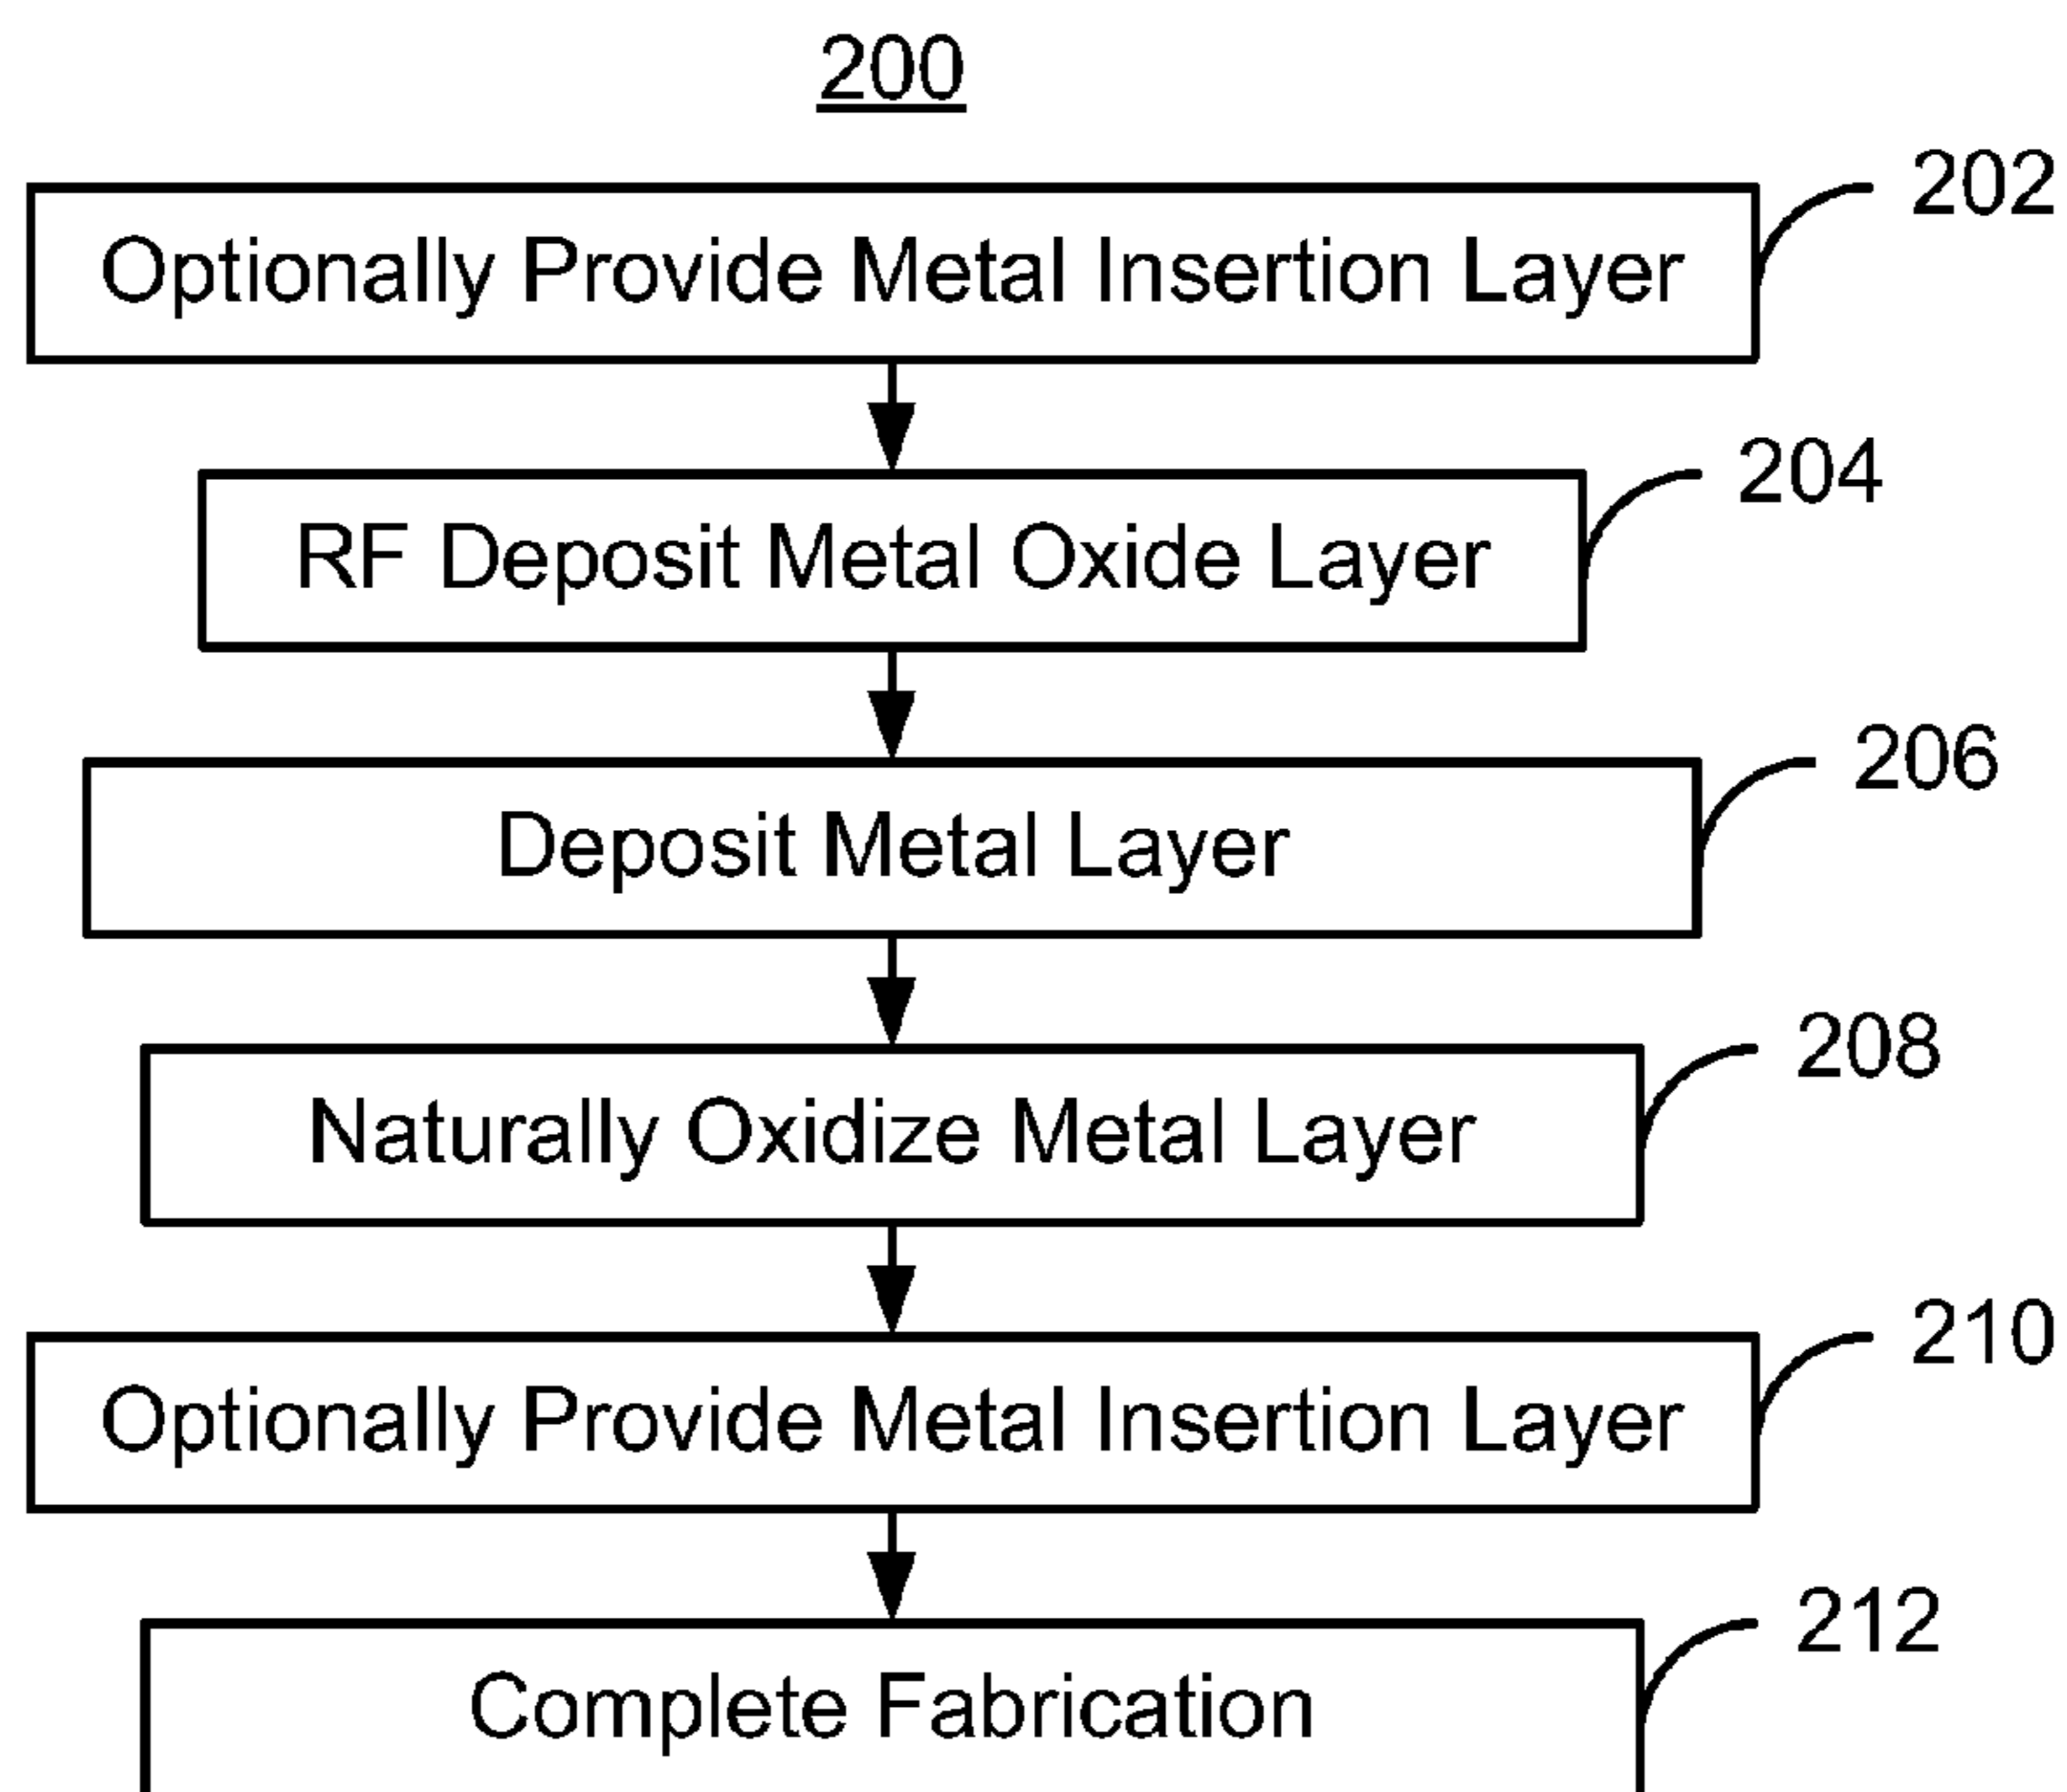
200

Optionally Provide Metal Insertion Layer

202

RF Deposit Metal Oxide Layer

204

Deposit Metal Layer

206

Naturally Oxidize Metal Layer

208

Optionally Provide Metal Insertion Layer

210

Complete Fabrication

212